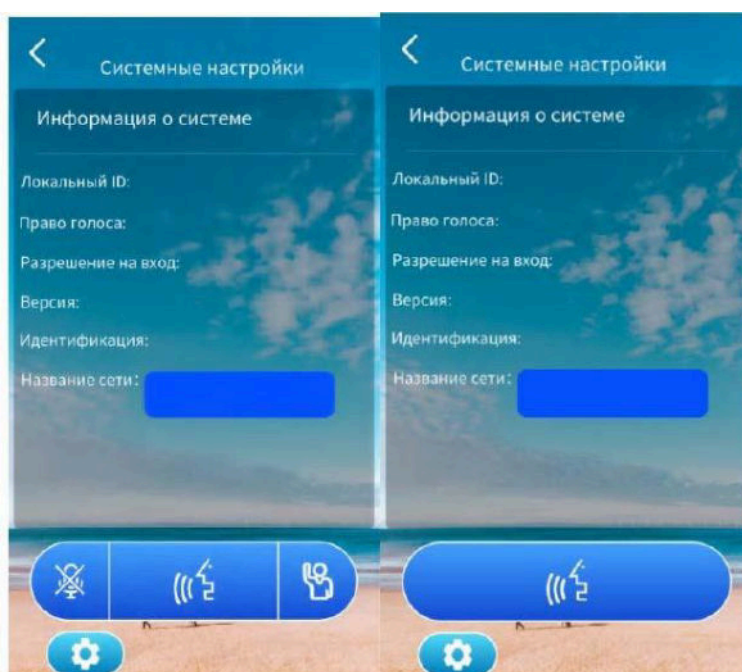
<

Системные настройки

Информация о системе

Локальный ID:

Право голоса:

Разрешение на вход:

Версия:

Идентификация:

Название сети:

<

Системные настройки

Информация о системе

Локальный ID:

Право голоса:

Разрешение на вход:

Версия:

Идентификация:

Название сети: